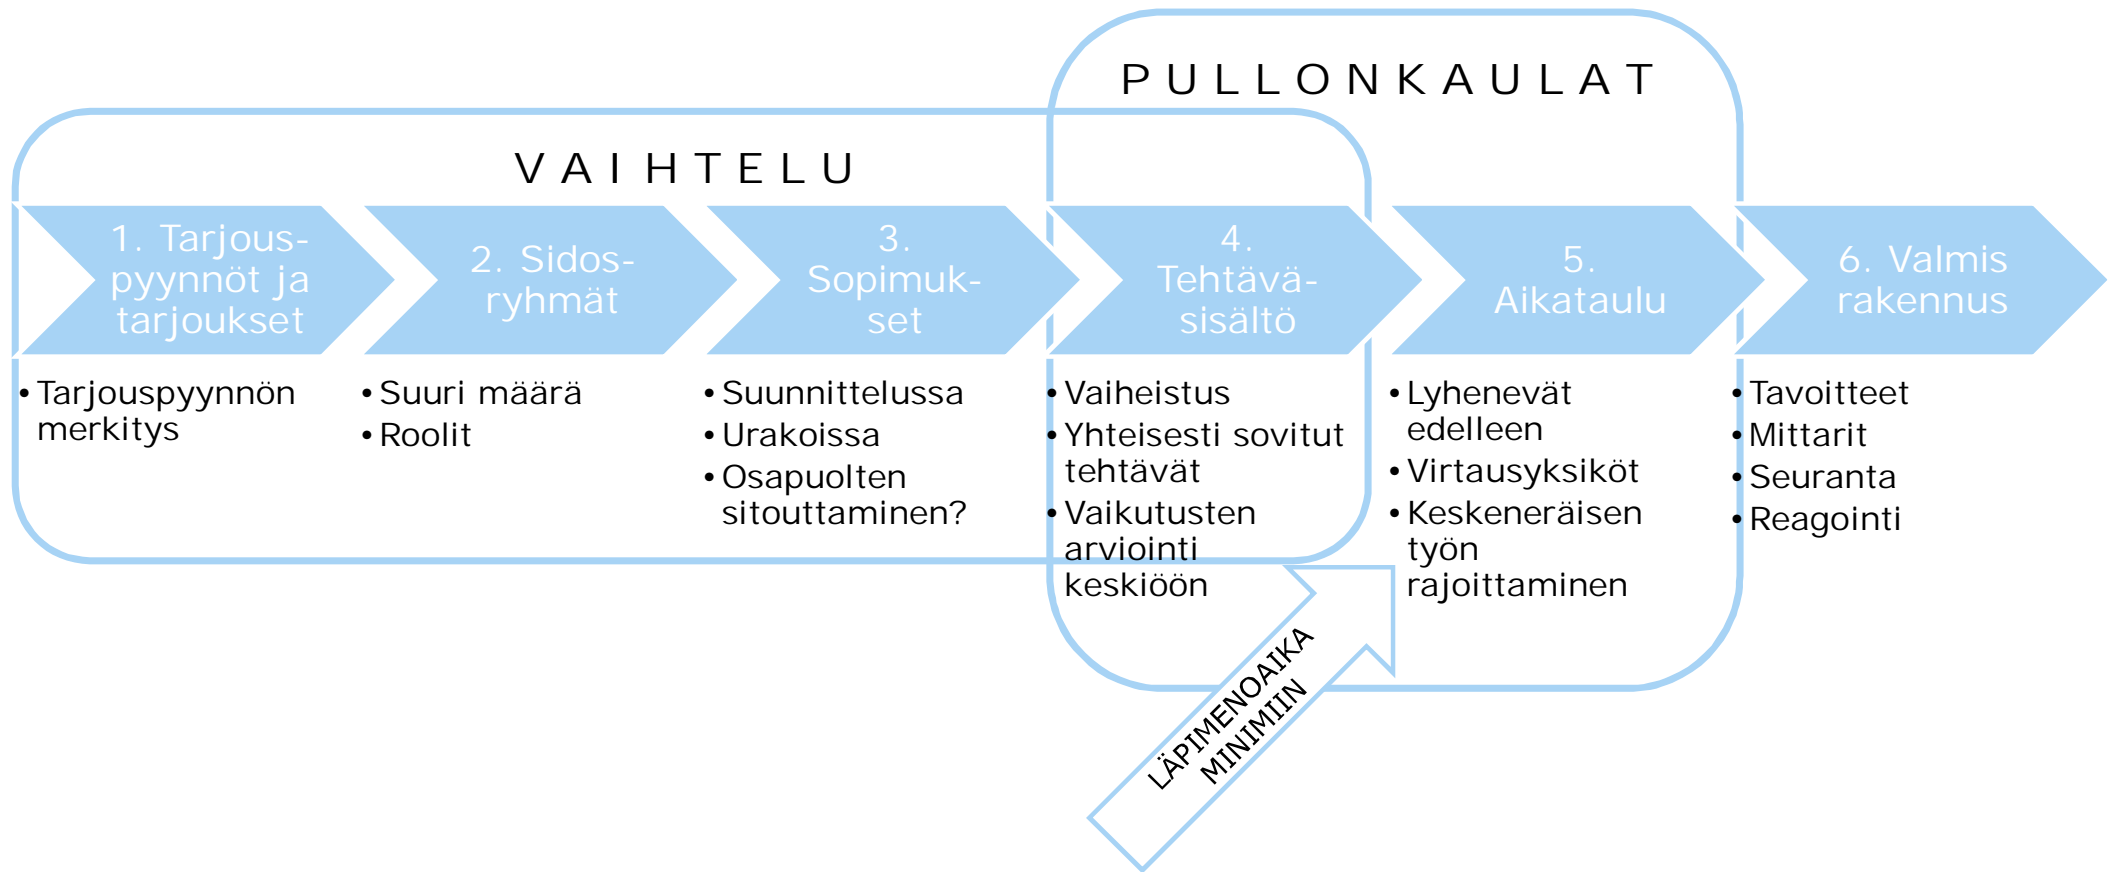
PULLONKAULAT

VAIHTELU

1. Tarjouspyynnöt ja tarjoukset

2. Sidosryhmät

3. Sopimukset

4. Tehtäväsisältö

5. Aikataulu

6. Valmis rakennus

• Tarjouspyynnön merkitys

• Suuri määrä
• Roolit

• Suunnittelussa
• Urakoissa
• Osapuolten sitouttaminen?

• Vaiheistus
• Yhteisesti sovitut tehtävät
• Vaikutusten arviointi keskiöön

• Lyhenevät edelleen
• Virtausyksiköt
• Keskeneräisen työn rajoittaminen

• Tavoitteet
• Mittarit
• Seuranta
• Reagointi

LÄPIMENOAIKA MINIMIIN